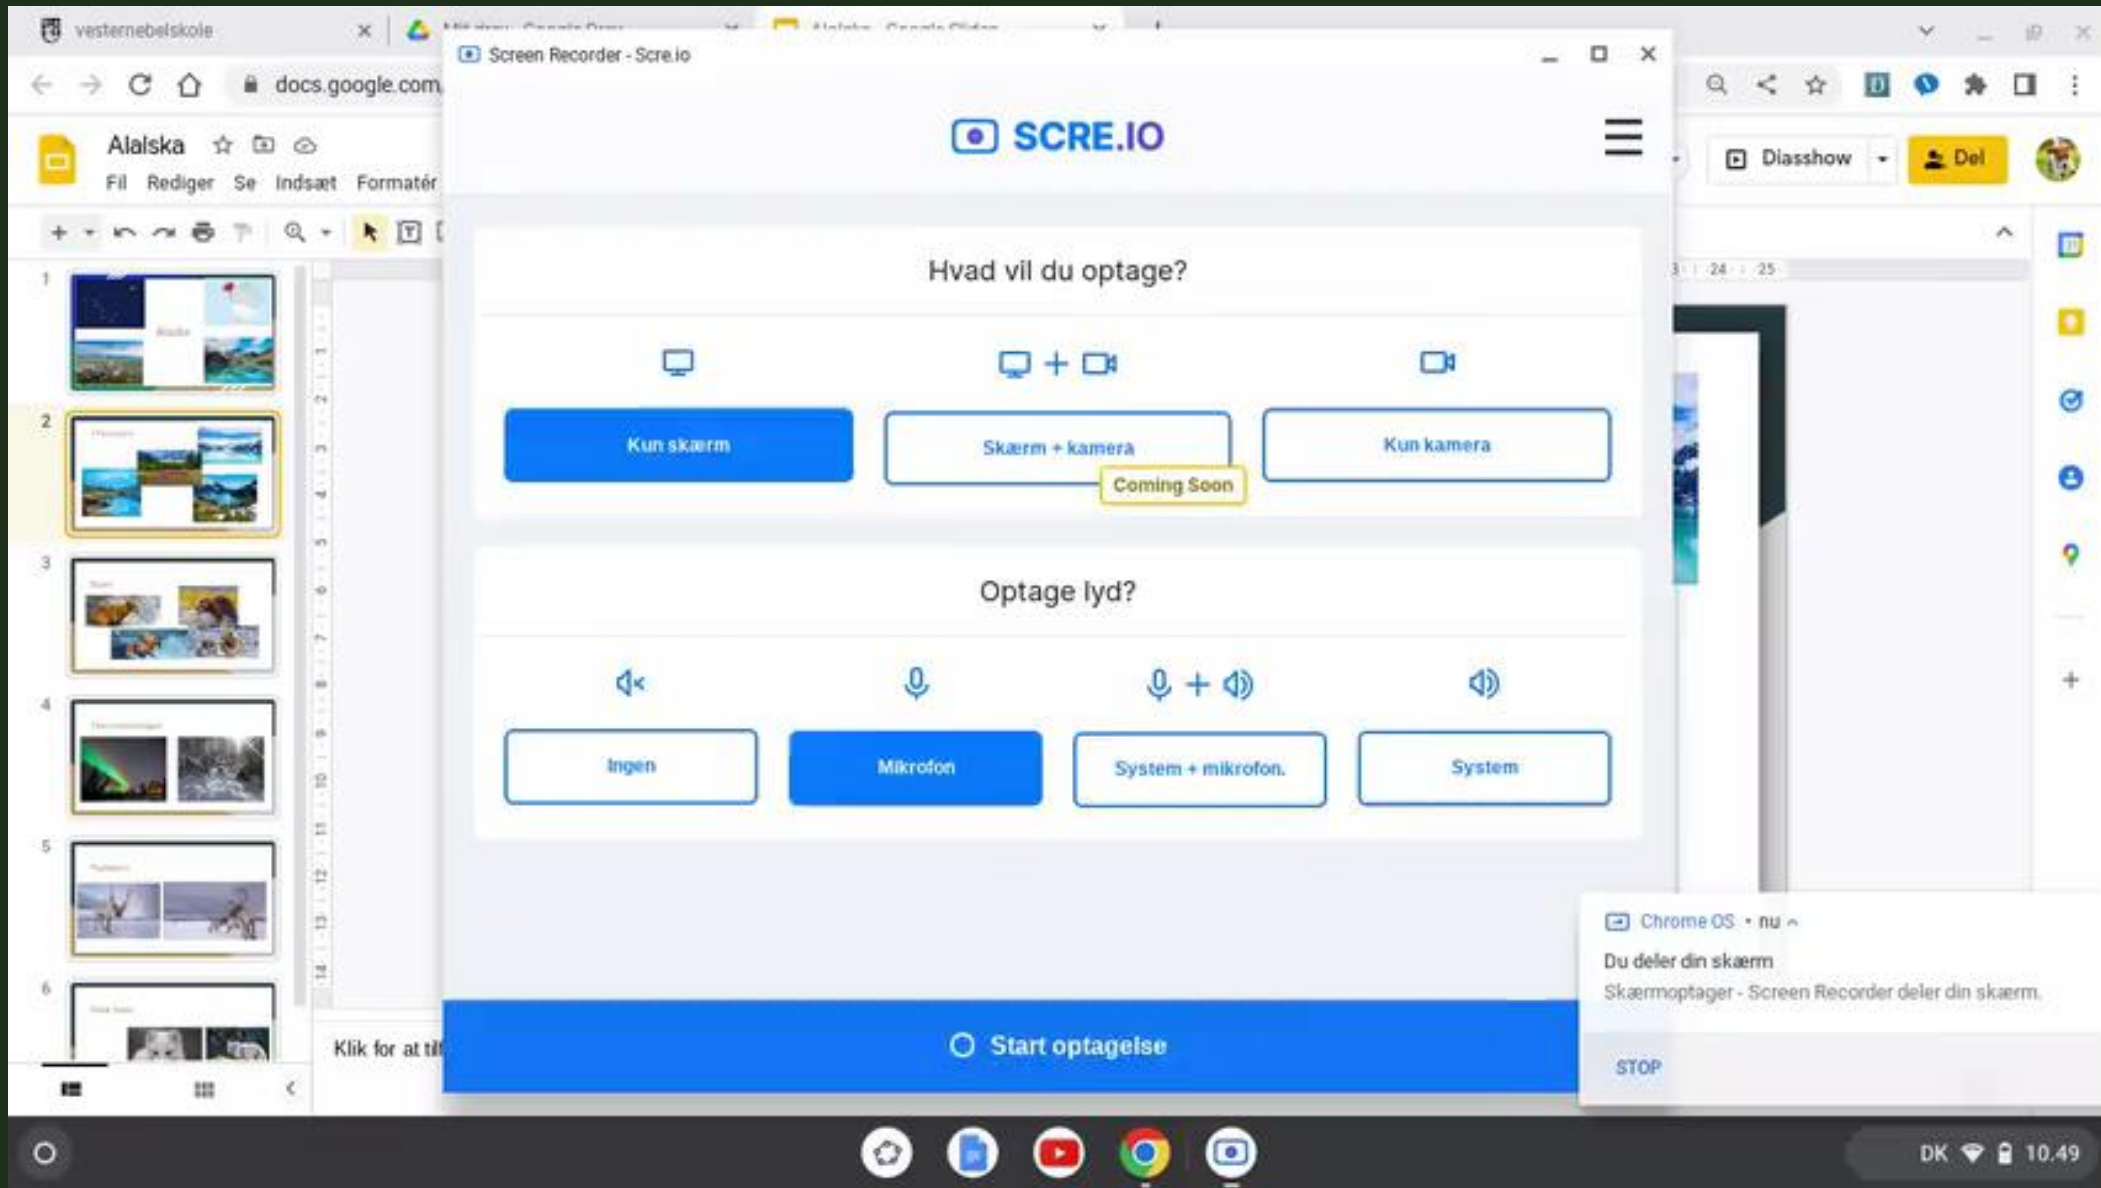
vesternebelskole
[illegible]
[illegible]
docs.google.com
Alaiska
Fil Rediger Se Indsæt Formatér
Diasshow
Del
1
2
3
4
5
6
Klik for at til
Screen Recorder - Scre.io
SCRE.IO
Hvad vil du optage?
Kun skærm
Skærm + kamera
Coming Soon
Kun kamera
Optage lyd?
Ingen
Mikrofon
System + mikrofon.
System
Start optagelse
Chrome OS • nu
Du deler din skærm
Skærmoptager - Screen Recorder deler din skærm.
STOP
DK 10.49